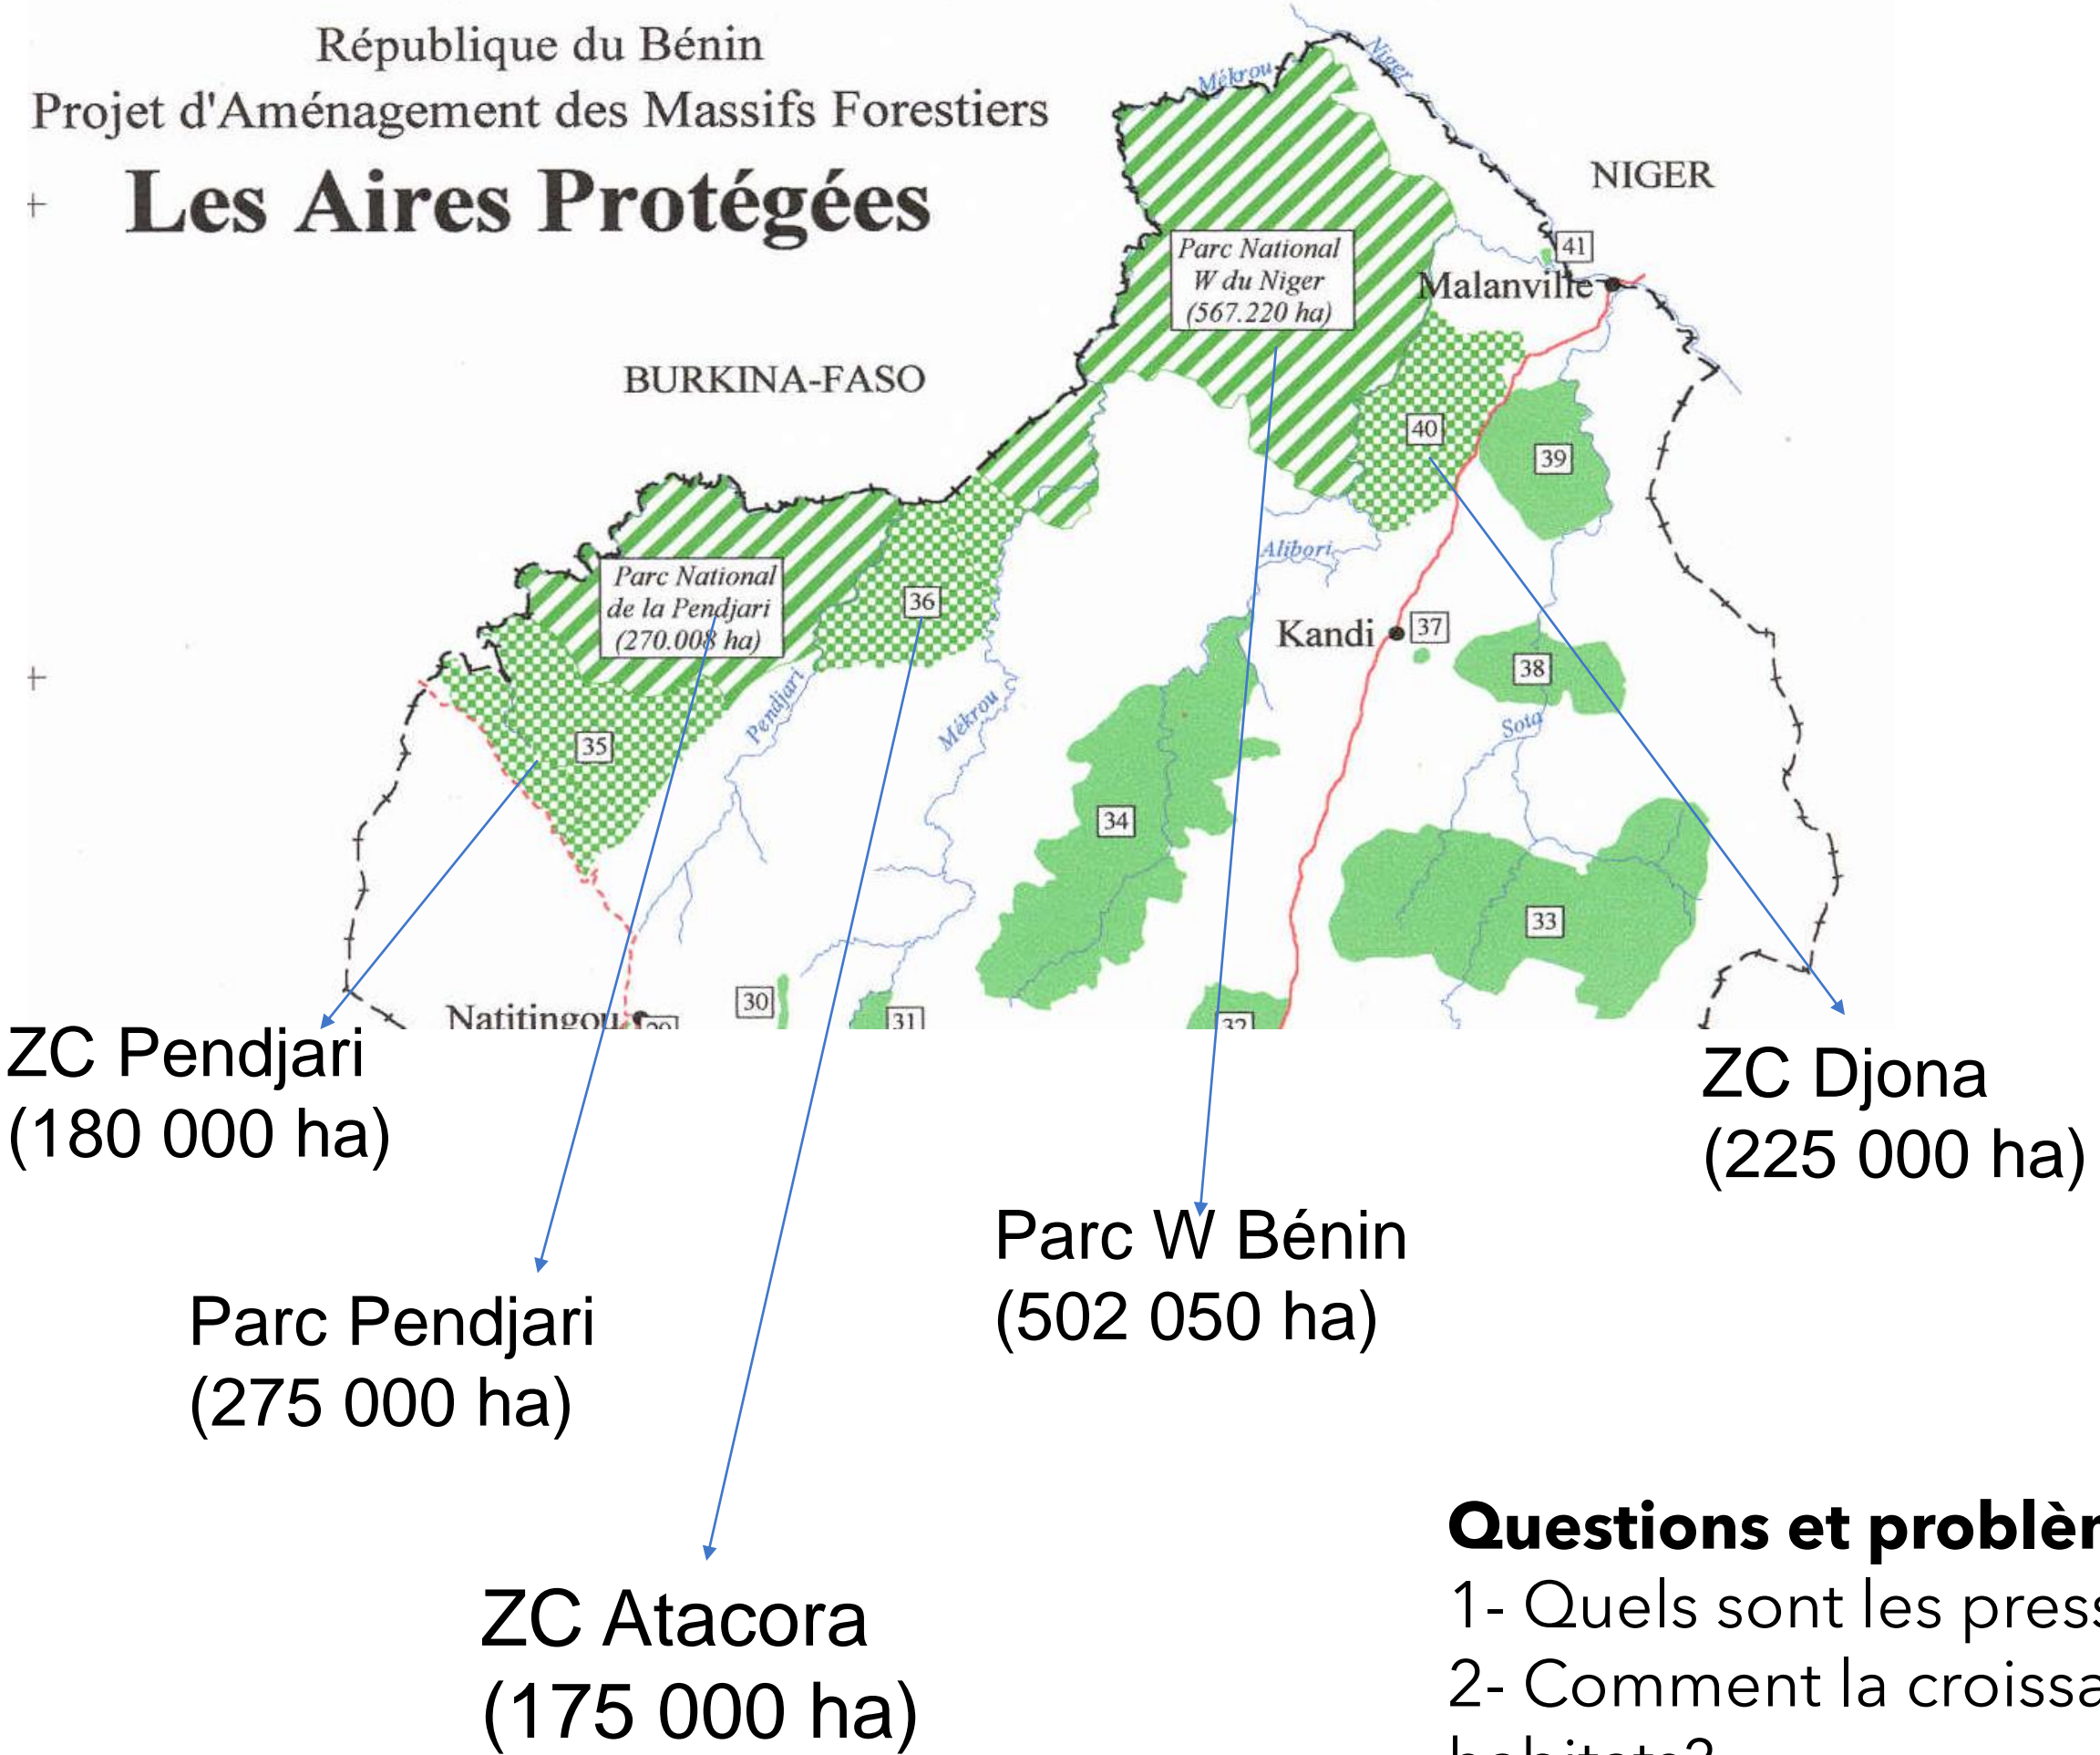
République du Bénin
Projet d'Aménagement des Massifs Forestiers
Les Aires Protégées

NIGER
BURKINA-FASO

Parc National W du Niger (567.220 ha)
Parc National de la Pendjari (270.008 ha)

Mékrou
Niger
41
Malanville
40
39
Alibori
36
Kandi
37
38
Sota
35
Pendjari
Mékrou
34
33
30
31
32
Natitingou
29

ZC Pendjari (180 000 ha)

ZC Djona (225 000 ha)

Parc W Bénin (502 050 ha)

Parc Pendjari (275 000 ha)

ZC Atacora (175 000 ha)

Questions et problèr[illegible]
1- Quels sont les press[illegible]
2- Comment la croissa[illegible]
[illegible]